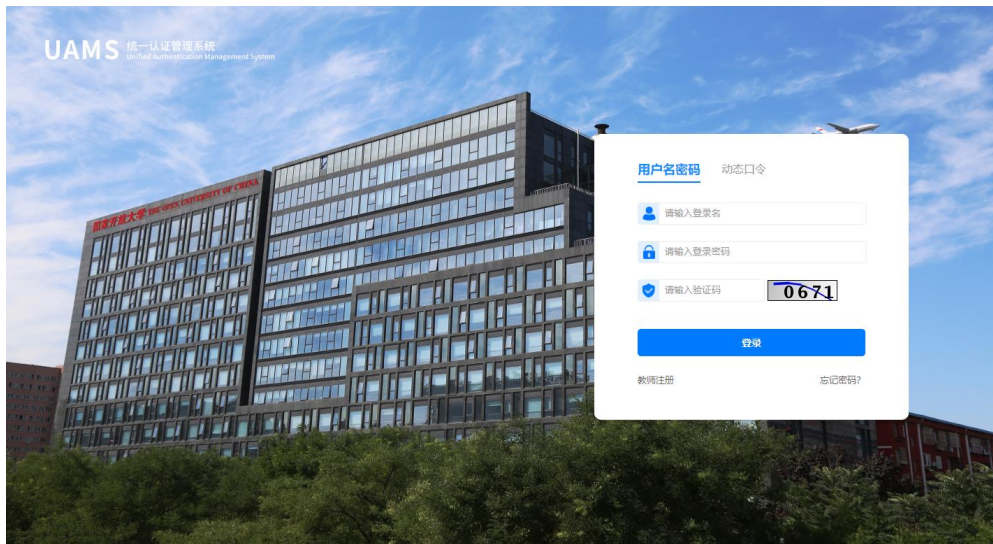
UAMS 统一认证管理系统
Unified Authentication Management System

国家开放大学 THE OPEN UNIVERSITY OF CHINA

用户名密码 动态口令

请输入登录名

请输入登录密码

请输入验证码 0671

登录

教师注册 忘记密码?